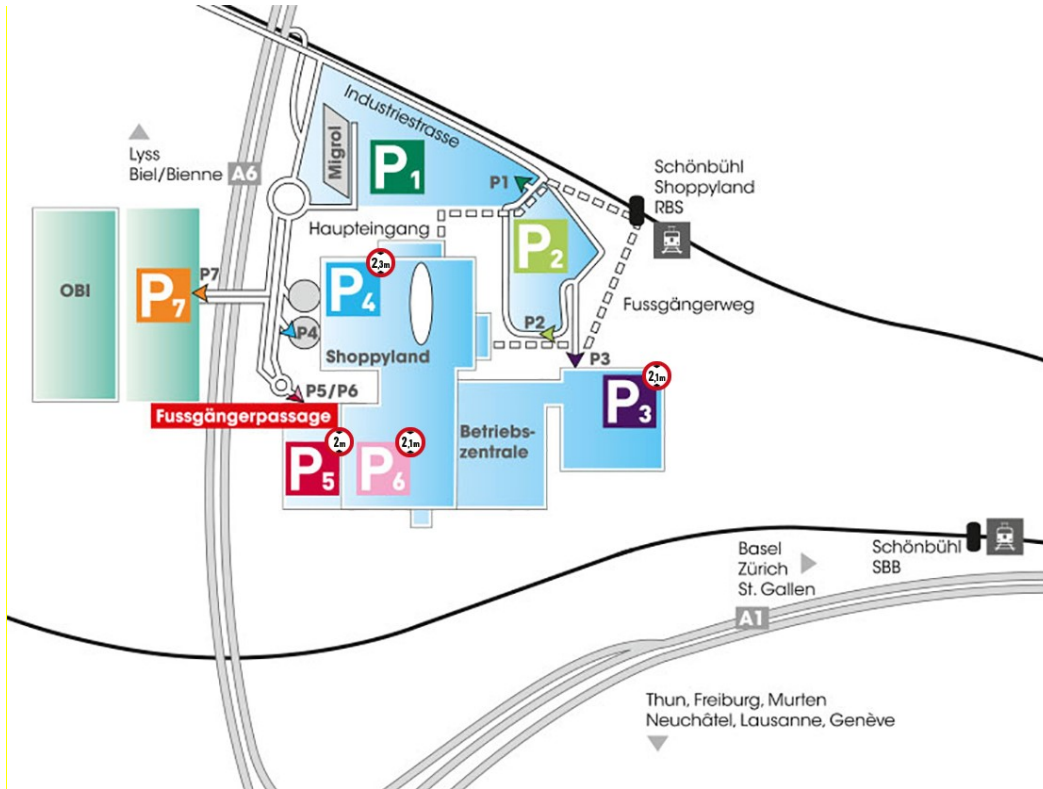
Industriestrasse

Lyss
Biel/Bienne
A6

Migrol

$P_1$

P1

Schönbühl
Shoppyland
RBS

Haupteingang

$P_2$

OBI

P7

$P_7$

2,3m

$P_4$

P4

Shoppyland

Fussgängerweg

P2

P3

2,1m

$P_3$

P5/P6

Fussgängerpassage

2m

2,1m

$P_5$

$P_6$

Betriebs-
zentrale

Basel
Zürich
St. Gallen

Schönbühl
SBB

A1

Thun, Freiburg, Murten
Neuchâtel, Lausanne, Genève